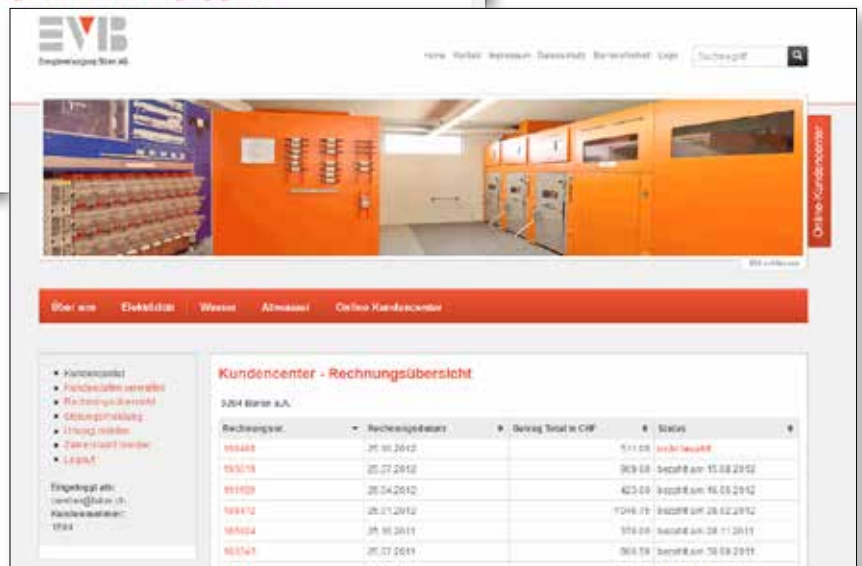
EVB

Energieversorgung Büren AG

Home Kontakt Impressum Datenschutz Barrierefreiheit Login Suchbegriff

Online-Kundencenter

Über uns Elektrizität Wasser Abwasser Online Kundencenter

• Kundencenter
• Kundendaten verwalten
• Rechnungsübersicht
• Störungsmeldung
• Umzug melden
• Zählerstand melden
• Logout

Eingeloggt als:
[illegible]@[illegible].ch
Kundennummer:
1584

Kundencenter - Rechnungsübersicht

3294 Büren a.A.

| Rechnungsnr. | Rechnungsdatum | Betrag Total in CHF | Status |
|---|---|---|---|
| 168468 | 25.10.2012 | 511.05 | nicht bezahlt |
| 183018 | 25.07.2012 | 969.60 | bezahlt am 15.08.2012 |
| 181509 | 25.04.2012 | 423.00 | bezahlt am 16.05.2012 |
| 169412 | 25.01.2012 | 1046.15 | bezahlt am 28.02.2012 |
| 165024 | 25.10.2011 | 378.00 | bezahlt am 28.11.2011 |
| 163745 | 25.07.2011 | 560.50 | bezahlt am 30.08.2011 |